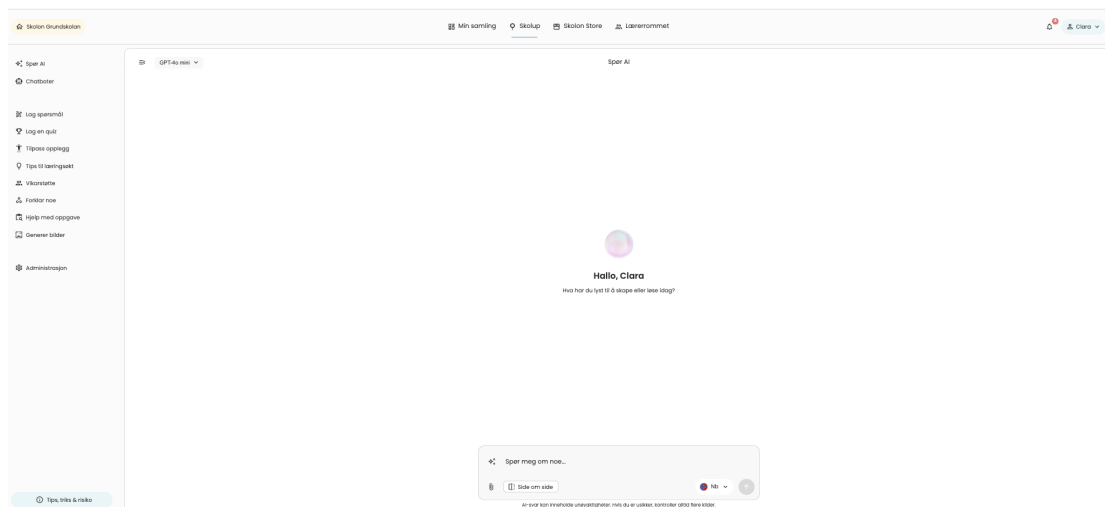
Skolon Grundskolan

Min samling
Skolup
Skolon Store
Lærerrommet

Clara

Spør AI
Chatboter

Lag spørsmål
Lag en quiz
Tilpass opplegg
Tips til læringsøkt
Vikarstøtte
Forklar noe
Hjelp med oppgave
Generer bilder

Administrasjon

Tips, triks & risiko

GPT-4o mini

Spør AI

Hallo, Clara

Hva har du lyst til å skape eller løse idag?

Spør meg om noe...

Side om side

Nb

AI-svar kan inneholde unøyaktigheter. Hvis du er usikker, kontroller alltid flere kilder.